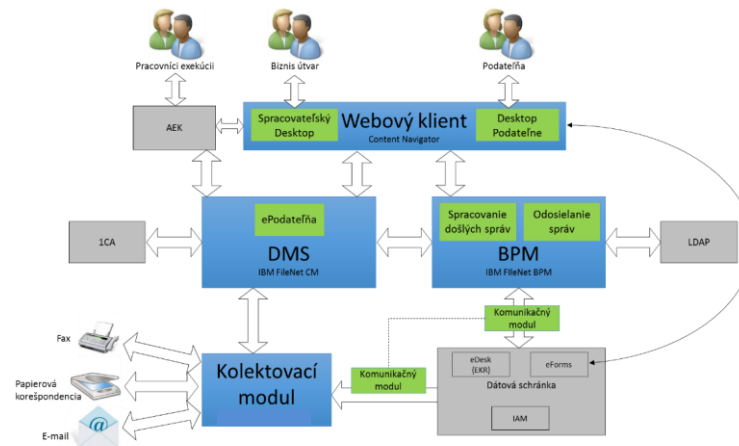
Pracovníci exekúcii

Biznis útvar

Podateľňa

AEK

Spracovateľský Desktop

Webový klient

Content Navigator

Desktop Podateľne

1CA

ePodateľňa

DMS

IBM FileNet CM

Spracovanie došlých správ

Odosielanie správ

BPM

IBM FileNet BPM

LDAP

Komunikačný modul

Fax

Papierová korešpondencia

E-mail

Kolektovací modul

Komunikačný modul

eDesk (EKR)

eForms

Dátová schránka

IAM